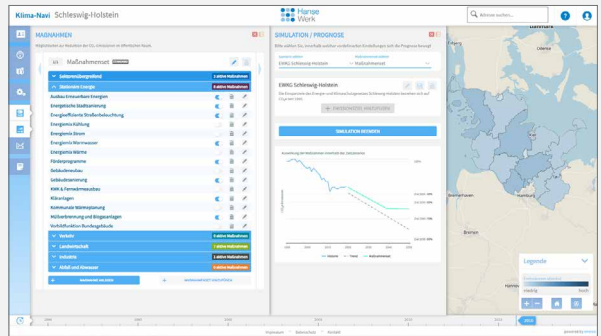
Klima-Navi Schleswig-Holstein

Hanse Werk

Wonach suchen...

MASSNAHMEN

Maßnahmenset

Sektorenübergreifend

Stationäre Energie

Ausbau Erneuerbare Energien

Energetische Stadtsanierung

Energieeffiziente Straßenbeleuchtung

Energiespeicher

Energiemix Strom

Energiemix Wärmewende

Energiemix Wärme

Förderprogramme

Gebäudeneubau

Gebäudesanierung

KWK & Fernwärmeausbau

Kläranlagen

Kommunale Wärmeplanung

Müllverbrennung und Biogasanlagen

Vorbildfunktion Bundesgebäude

Verkehr

Landwirtschaft

Industrie

Abfall und Abwasser

SIMULATION / PROGNOSE

EWKG Schleswig-Holstein

SIMULATION STARTEN

Legende

Impressum | Datenschutz | Kontakt